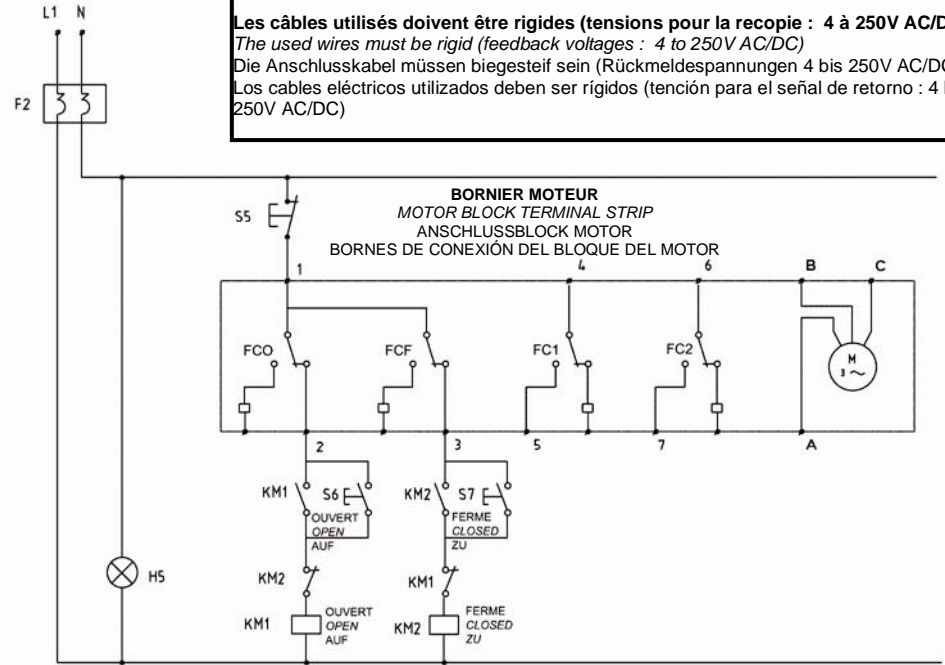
L1 N

F2

**Les câbles utilisés doivent être rigides (tensions pour la recopie : 4 à 250V AC/D**
*The used wires must be rigid (feedback voltages : 4 to 250V AC/DC)*
Die Anschlusskabel müssen biegesteif sein (Rückmeldespannungen 4 bis 250V AC/DC
Los cables eléctricos utilizados deben ser rígidos (tención para el señal de retorno : 4 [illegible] 250V AC/DC)

S5

**BORNIER MOTEUR**
*MOTOR BLOCK TERMINAL STRIP*
ANSCHLUSSBLOCK MOTOR
BORNES DE CONEXIÓN DEL BLOQUE DEL MOTOR

1 4 6 B C

FCO FCF FC1 FC2

M
3 ~

2 3 5 7 A

KM1 S6 KM2 S7

OUVERT
*OPEN*
AUF

FERME
*CLOSED*
ZU

H5

KM2 KM1

KM1
OUVERT
*OPEN*
AUF

KM2
FERME
*CLOSED*
ZU